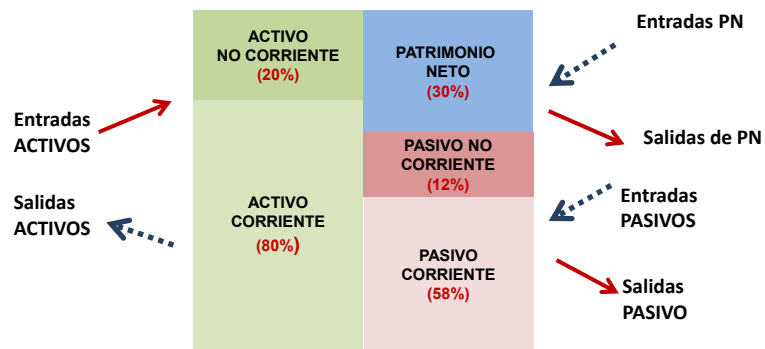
ACTIVO NO CORRIENTE (20%)

ACTIVO CORRIENTE (80%)

PATRIMONIO NETO (30%)

PASIVO NO CORRIENTE (12%)

PASIVO CORRIENTE (58%)

Entradas ACTIVOS

Salidas ACTIVOS

Entradas PN

Salidas de PN

Entradas PASIVOS

Salidas PASIVO